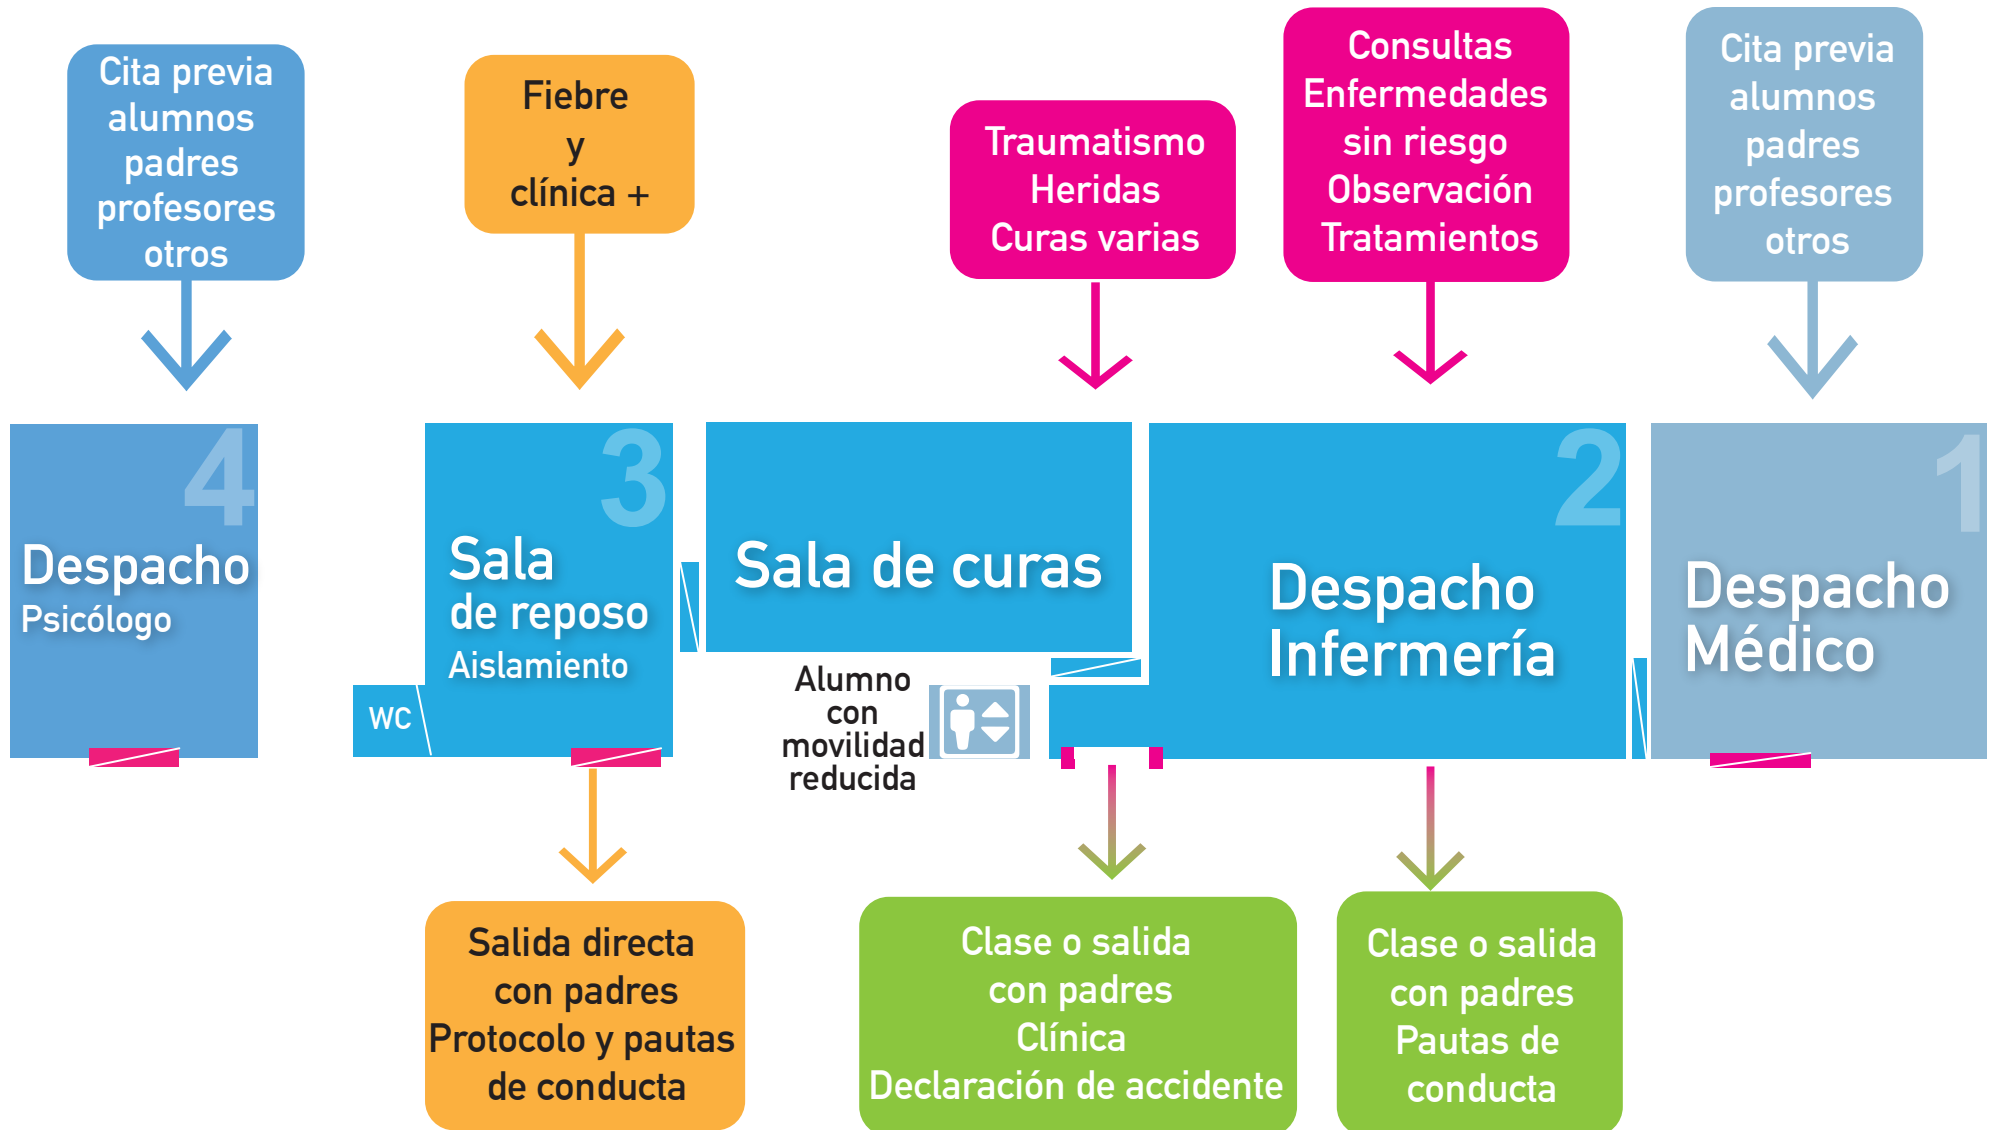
Cita previa alumnos padres profesores otros

Fiebre y clínica +

Traumatismo Heridas Curas varias

Consultas Enfermedades sin riesgo Observación Tratamientos

Cita previa alumnos padres profesores otros

4
Despacho
Psicólogo

3
Sala de reposo
Aislamiento

WC

Sala de curas

Alumno con movilidad reducida

2
Despacho Infermería

1
Despacho Médico

Salida directa con padres Protocolo y pautas de conducta

Clase o salida con padres Clínica Declaración de accidente

Clase o salida con padres Pautas de conducta